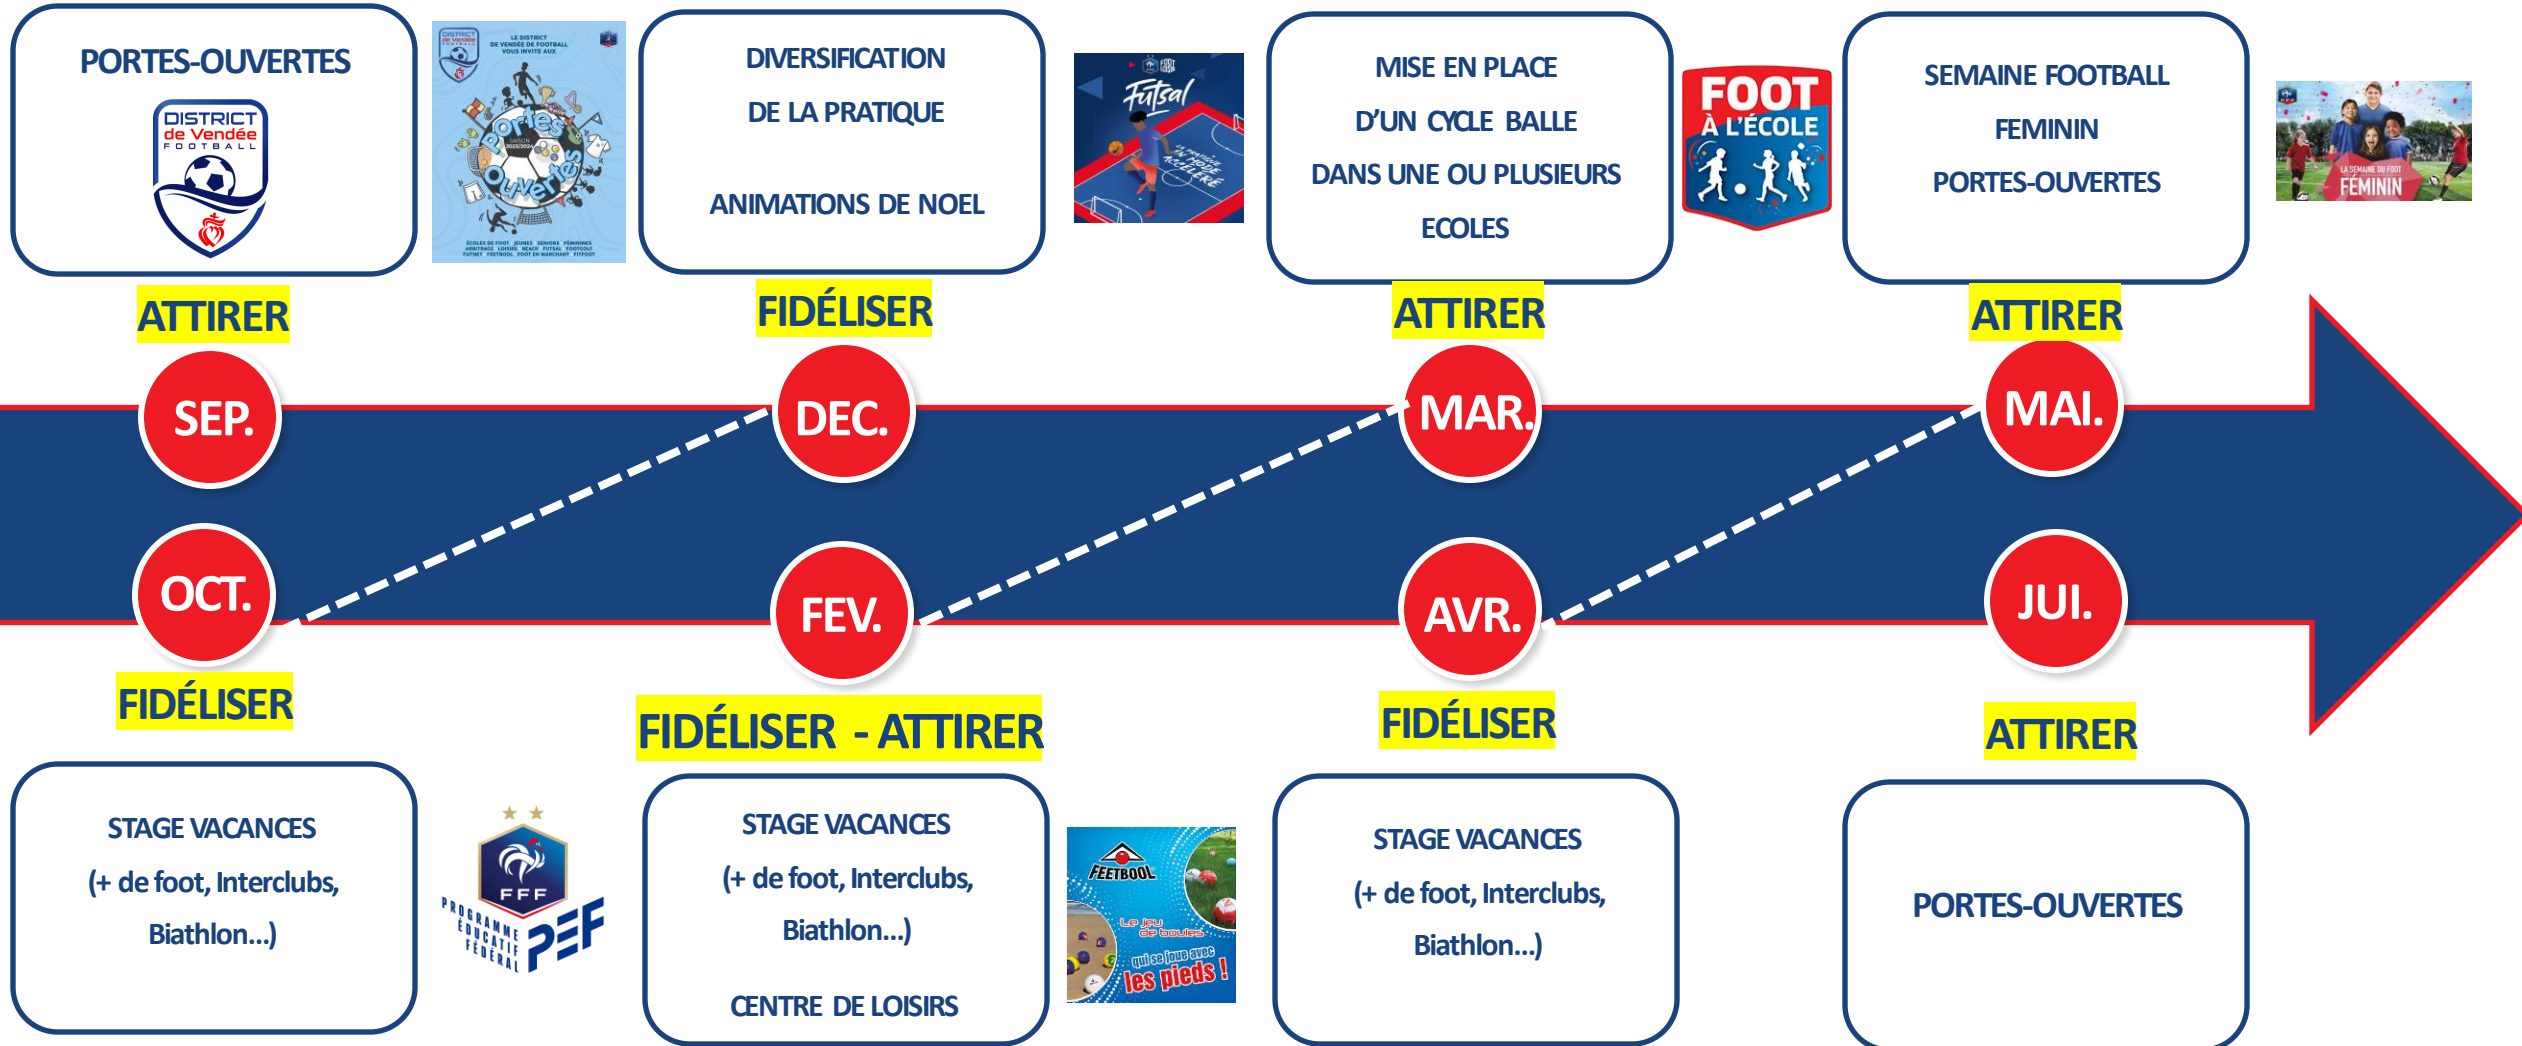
PORTES-OUVERTES

DISTRICT de Vendée FOOTBALL

DIVERSIFICATION

DE LA PRATIQUE

ANIMATIONS DE NOEL

Futsal

MISE EN PLACE

D'UN CYCLE BALLE

DANS UNE OU PLUSIEURS

ECOLES

FOOT À L'ÉCOLE

SEMAINE FOOTBALL

FEMININ

PORTES-OUVERTES

LA SEMAINE DU FOOT FÉMININ

ATTIRER

FIDÉLISER

ATTIRER

ATTIRER

SEP.

DEC.

MAR.

MAI.

OCT.

FEV.

AVR.

JUI.

FIDÉLISER

FIDÉLISER - ATTIRER

FIDÉLISER

ATTIRER

STAGE VACANCES

(+ de foot, Interclubs, Biathlon…)

FFF

PROGRAMME ÉDUCATIF FÉDÉRAL PEF

STAGE VACANCES

(+ de foot, Interclubs, Biathlon…)

CENTRE DE LOISIRS

FEETBOOL

Le jeu de boules qui se joue avec les pieds !

STAGE VACANCES

(+ de foot, Interclubs, Biathlon…)

PORTES-OUVERTES